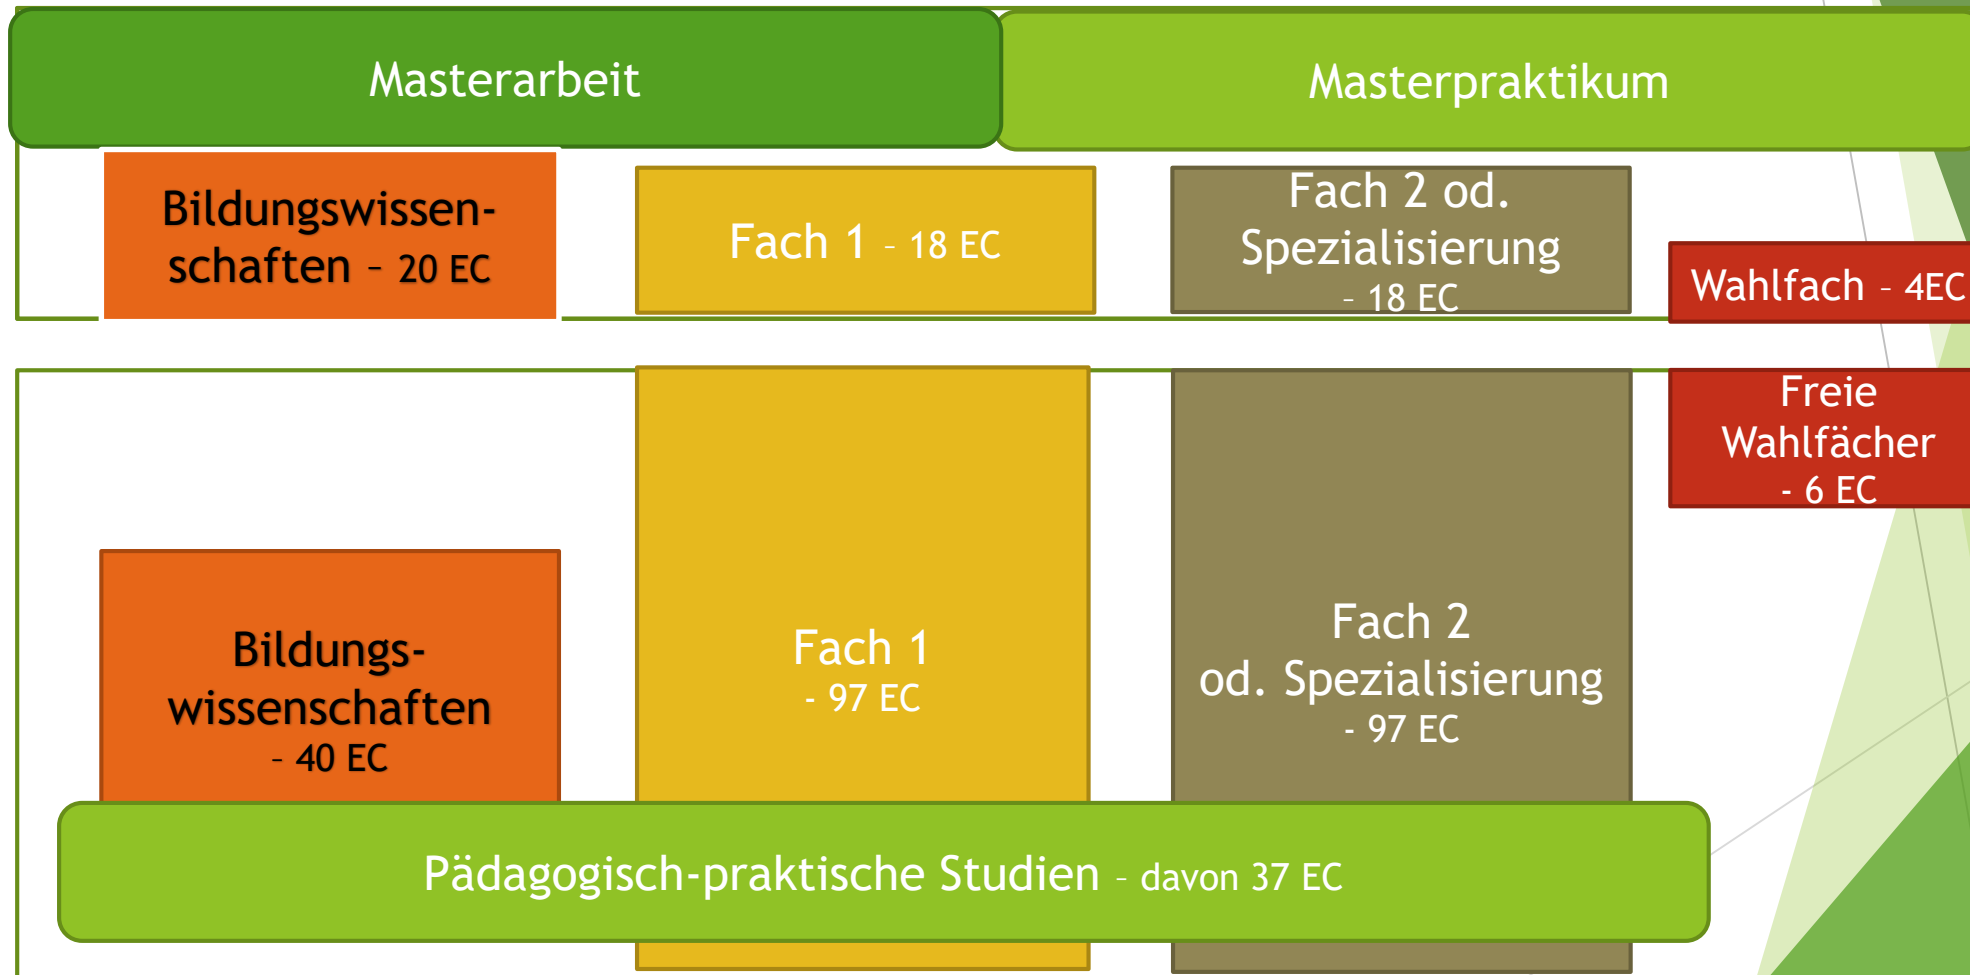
Masterarbeit

Masterpraktikum

Bildungswissenschaften – 20 EC

Fach 1 – 18 EC

Fach 2 od. Spezialisierung – 18 EC

Wahlfach – 4EC

Freie Wahlfächer - 6 EC

Bildungswissenschaften – 40 EC

Fach 1 - 97 EC

Fach 2 od. Spezialisierung - 97 EC

Pädagogisch-praktische Studien – davon 37 EC